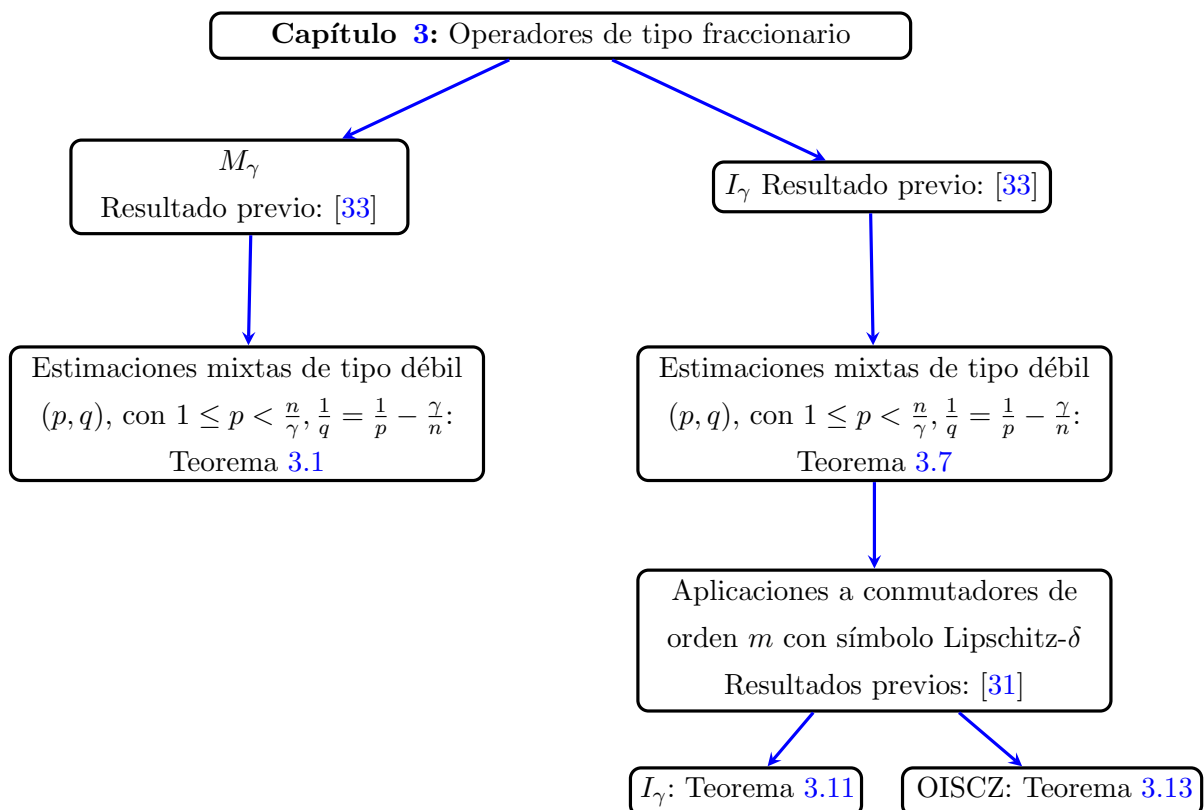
**Capítulo 3:** Operadores de tipo fraccionario

$M_\gamma$
Resultado previo: [33]

$I_\gamma$ Resultado previo: [33]

Estimaciones mixtas de tipo débil $(p,q)$, con $1 \leq p < \frac{n}{\gamma}, \frac{1}{q} = \frac{1}{p} - \frac{\gamma}{n}$: Teorema 3.1

Estimaciones mixtas de tipo débil $(p,q)$, con $1 \leq p < \frac{n}{\gamma}, \frac{1}{q} = \frac{1}{p} - \frac{\gamma}{n}$: Teorema 3.7

Aplicaciones a conmutadores de orden $m$ con símbolo Lipschitz-$\delta$
Resultados previos: [31]

$I_\gamma$: Teorema 3.11

OISCZ: Teorema 3.13